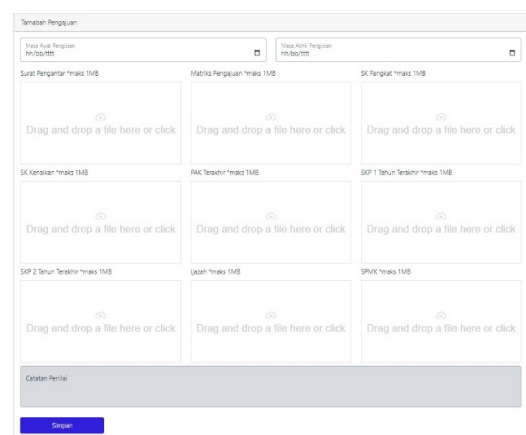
Tambah Pengajuan

Masa Awal Pengisian
hh/bb/tttt

Masa Akhir Pengisian
hh/bb/tttt

Surat Pengantar *maks 1MB

Drag and drop a file here or click

Matriks Pengajuan *maks 1MB

Drag and drop a file here or click

SK Pangkat *maks 1MB

Drag and drop a file here or click

SK Kenaikan *maks 1MB

Drag and drop a file here or click

PAK Terakhir *maks 1MB

Drag and drop a file here or click

SKP 1 Tahun Terakhir *maks 1MB

Drag and drop a file here or click

SKP 2 Tahun Terakhir *maks 1MB

Drag and drop a file here or click

Ijazah *maks 1MB

Drag and drop a file here or click

SPMK *maks 1MB

Drag and drop a file here or click

Catatan Penilai

Simpan